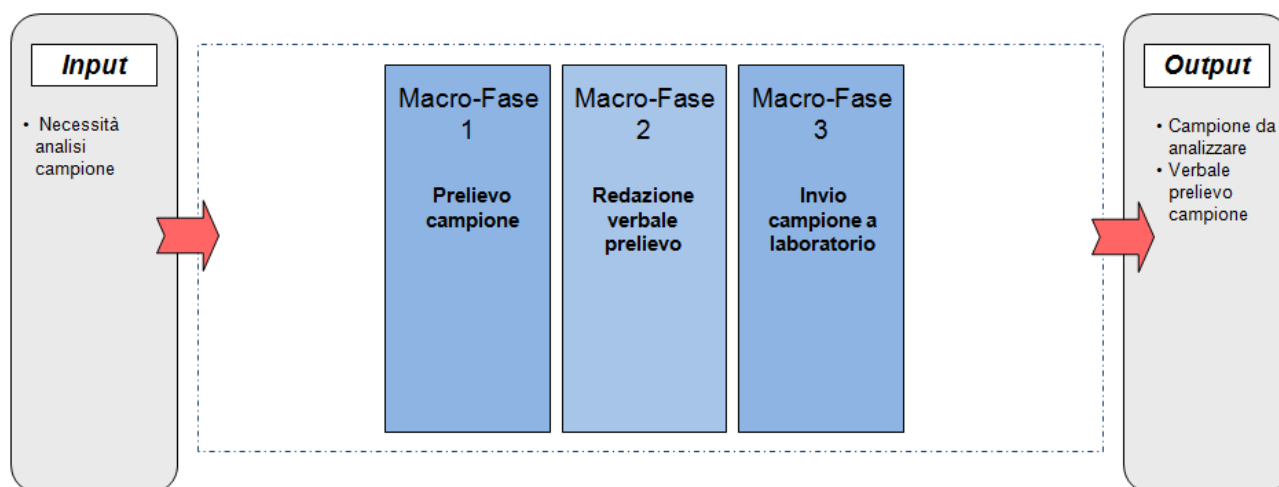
Input

• Necessità analisi campione

Macro-Fase 1

Prelievo campione

Macro-Fase 2

Redazione verbale prelievo

Macro-Fase 3

Invio campione a laboratorio

Output

• Campione da analizzare
• Verbale prelievo campione